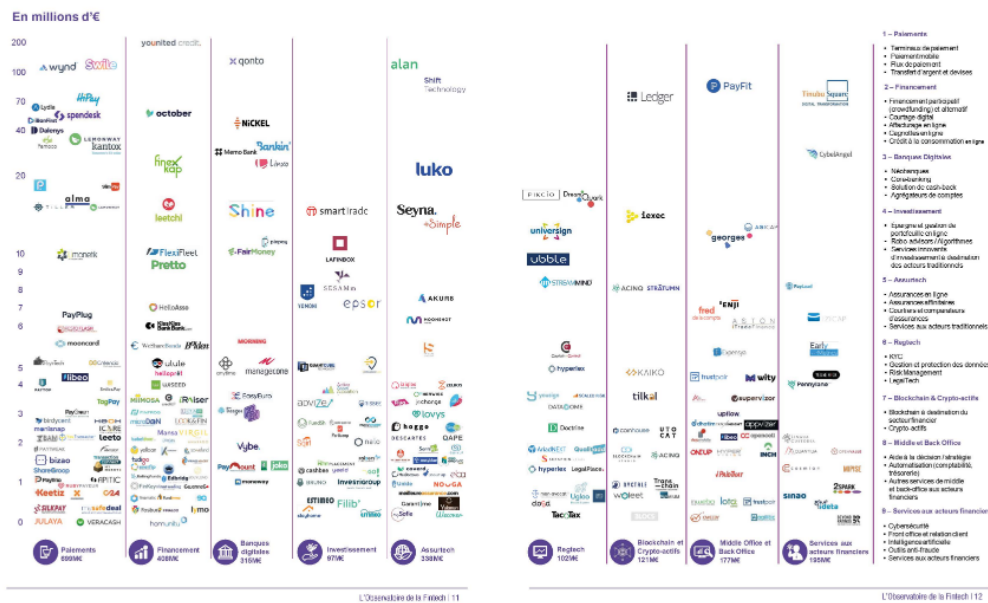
En millions d'€

200
100
70
40
20
10
9
8
7
6
5
4
3
2
1
0

wynd
Swile
Lydia
HiPay
spendesk
Dalenys
Lemonway
kantox
alma
monerk
PayPlug
mooncard
lilibeo
TagPay
leetchi
PayGreen
teeto
bizao
Keetiz
Fintecture
safedeal
SLKPAY
JULAYA
VERACASH

younited credit
october
finexkap
leetchi
FlexiFleet
Pretto
HelloAsso
WeSharebonds
Ulule
MIMOSA
WiSEED
hellopret
homunity
Lendix

qonto
NICKEL
Memo Bank
Bankin'
Shine
FairMoney
managecone
Vybe
PayCount
moneway

smart trade
LAFINBOX
SESAMm
YOMONI
epsor
advize
cashbee
Investroup
Ficon
ESTIBEO
Filib'

alan
Shift Technology
luko
Seyna.
+Simple
AKUR8
lovys
hoggo
DESCARTES
Garantme
NOVUGA

Ledger
PayFit
Tinubu Square
CybelAngel
PIXCIO
DreamQuark
fexec
universign
ubble
STREAMIND
ACINQ
STRATUMN
georges
fred de compta
ENJI
ARION
Early Birds
hyperlex
KAIKO
tilkal
wity
upflow
Doctrine
Pennylane
DATA.DOCS
ORDIS
hyperlex
LegalPlace
ACINQ
Woleet
UTOCAT
libeo
Trace chain
Sinao
Tactax
ideta
lota

Paiements
659M€
Financement
408M€
Banques digitales
315M€
Investissement
97M€
Assurtech
338M€
Regtech
102M€
Blockchain & Crypto-actifs
121M€
Middle Office et Back Office
177M€
Services aux acteurs financiers
105M€

1 – Paiements
• Terminaux de paiement
• Paiement mobile
• Flux de paiement
• Transfert d'argent et de devises

2 – Financement
• Financement participatif (crowdfunding) et alternatif
• Courtage digital
• Affacturage en ligne
• Cagnottes en ligne
• Crédit à la consommation en ligne

3 – Banques Digitales
• Néobanques
• Core-banking
• Solution de cash-back
• Agrégateurs de comptes

4 – Investissement
• Epargne et gestion de portefeuille en ligne
• Robo advisors / Algorithmes
• Services innovants d'investissement à destination des acteurs traditionnels

5 – Assurtech
• Assurances en ligne
• Assurances affinitaires
• Courtiers et comparateurs d'assurances
• Services aux acteurs traditionnels

6 – Regtech
• KYC
• Gestion et protection des données
• Risk Management
• LegalTech

7 – Blockchain & Crypto-actifs
• Blockchain à destination du secteur financier
• Crypto-actifs

8 – Middle et Back Office
• Aide à la décision / stratégie
• Automatisation (comptabilité, trésorerie)
• Autres services de middle et back-office aux acteurs financiers

9 – Services aux acteurs financiers
• Cybersécurité
• Front office et relation client
• Intelligence artificielle
• Outils anti-fraude
• Services aux acteurs financiers

L'Observatoire de la Fintech | 11
L'Observatoire de la Fintech | 12